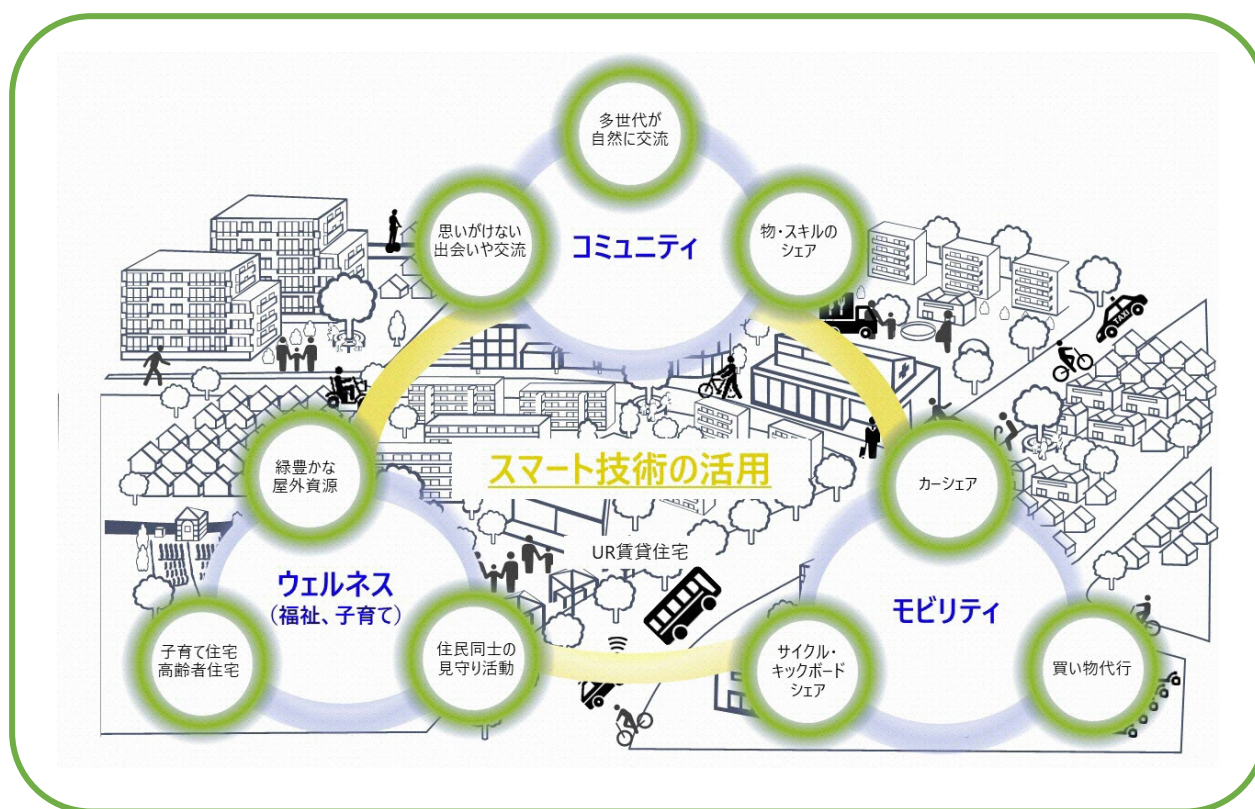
多世代が
自然に交流

思いがけない
出会いや交流

コミュニティ

物・スキルの
シェア

TAXI

スマート技術の活用

緑豊かな
屋外資源

カーシェア

UR賃貸住宅

ウェルネス
（福祉、子育て）

モビリティ

子育て住宅
高齢者住宅

住民同士の
見守り活動

サイクル・
キックボード
シェア

買い物代行